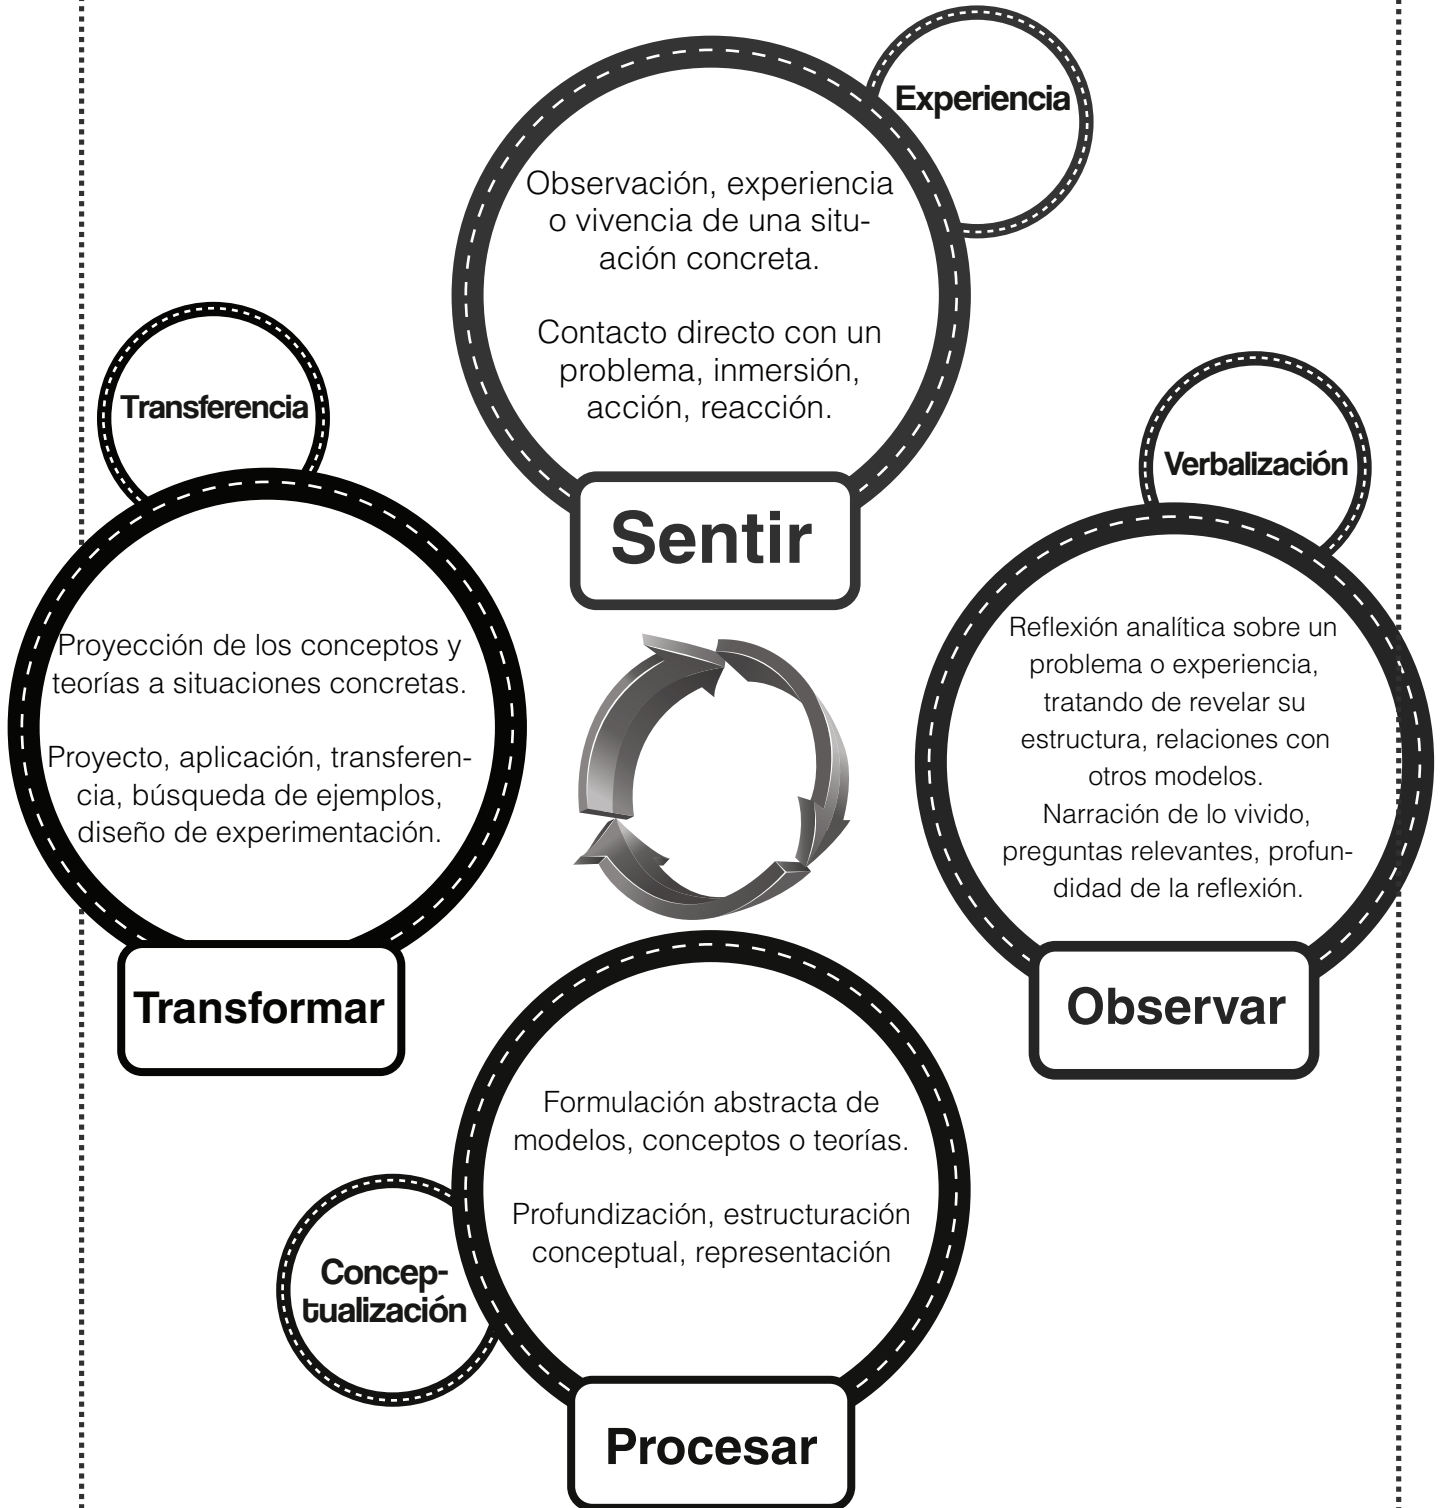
Experiencia

Observación, experiencia o vivencia de una situación concreta.

Contacto directo con un problema, inmersión, acción, reacción.

Sentir

Transferencia

Proyección de los conceptos y teorías a situaciones concretas.

Proyecto, aplicación, transferencia, búsqueda de ejemplos, diseño de experimentación.

Transformar

Verbalización

Reflexión analítica sobre un problema o experiencia, tratando de revelar su estructura, relaciones con otros modelos.
Narración de lo vivido, preguntas relevantes, profundidad de la reflexión.

Observar

Formulación abstracta de modelos, conceptos o teorías.

Profundización, estructuración conceptual, representación

Conceptualización

Procesar